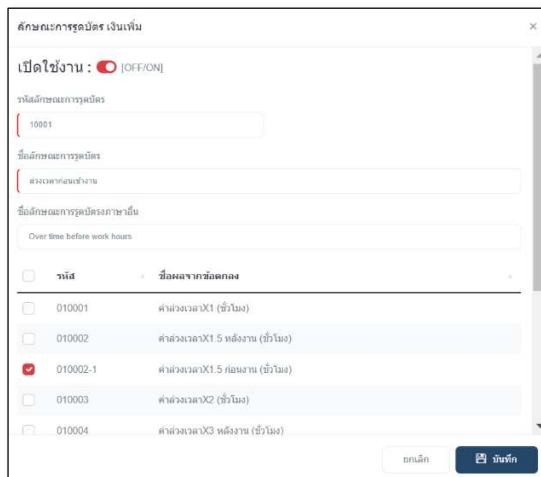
ลักษณะการรูดบัตร เงินเพิ่ม

×

เปิดใช้งาน : [OFF/ON]

รหัสลักษณะการรูดบัตร

10001

ชื่อลักษณะการรูดบัตร

ล่วงเวลาก่อนเข้างาน

ชื่อลักษณะการรูดบัตรภาษาอื่น

Over time before work hours

| | รหัส | ชื่อผลจากข้อตกลง |
|---|---|---|
| | 010001 | ค่าล่วงเวลาX1 (ชั่วโมง) |
| | 010002 | ค่าล่วงเวลาX1.5 หลังงาน (ชั่วโมง) |
| ✔ | 010002-1 | ค่าล่วงเวลาX1.5 ก่อนงาน (ชั่วโมง) |
| | 010003 | ค่าล่วงเวลาX2 (ชั่วโมง) |
| | 010004 | ค่าล่วงเวลาX3 หลังงาน (ชั่วโมง) |

ยกเลิก

บันทึก